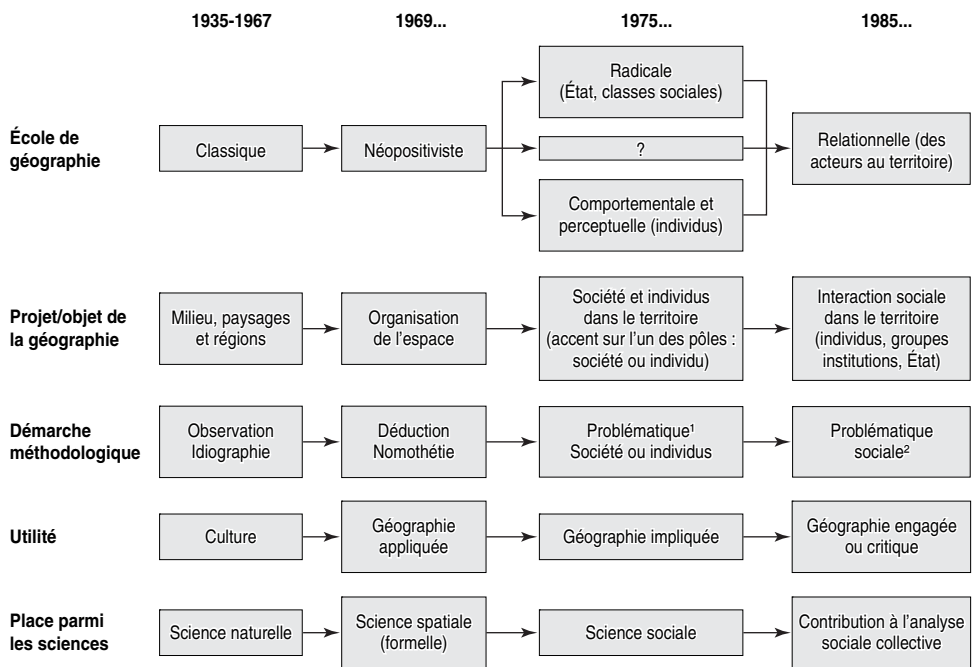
| | 1935-1967 | 1969... | 1975... | 1985... |
|---|---|---|---|---|
| École de géographie | Classique | Néopositiviste | Radicale (État, classes sociales) / ? / Comportementale et perceptuelle (individus) | Relationnelle (des acteurs au territoire) |
| Projet/objet de la géographie | Milieu, paysages et régions | Organisation de l'espace | Société et individus dans le territoire (accent sur l'un des pôles : société ou individu) | Interaction sociale dans le territoire (individus, groupes institutions, État) |
| Démarche méthodologique | Observation Idiographie | Déduction Nomothétie | Problématique¹ Société ou individus | Problématique sociale² |
| Utilité | Culture | Géographie appliquée | Géographie impliquée | Géographie engagée ou critique |
| Place parmi les sciences | Science naturelle | Science spatiale (formelle) | Science sociale | Contribution à l'analyse sociale collective |